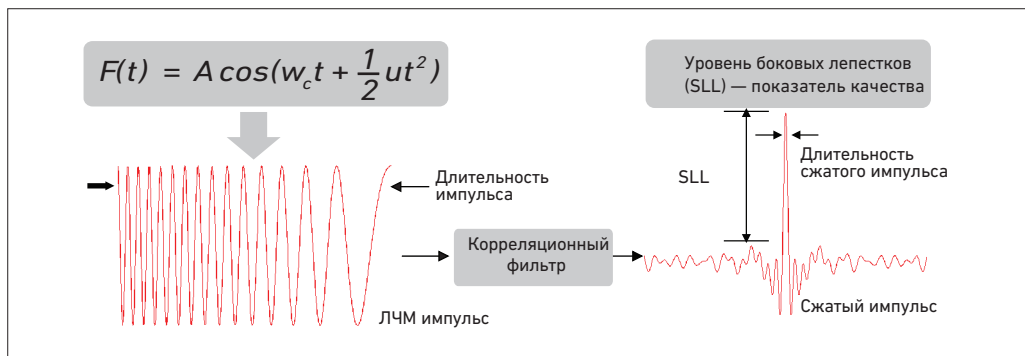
$F(t) = A\cos(w_c t + \frac{1}{2}ut^2)$

Уровень боковых лепестков (SLL) — показатель качества

Длительность импульса

SLL

Длительность сжатого импульса

Корреляционный фильтр

ЛЧМ импульс

Сжатый импульс